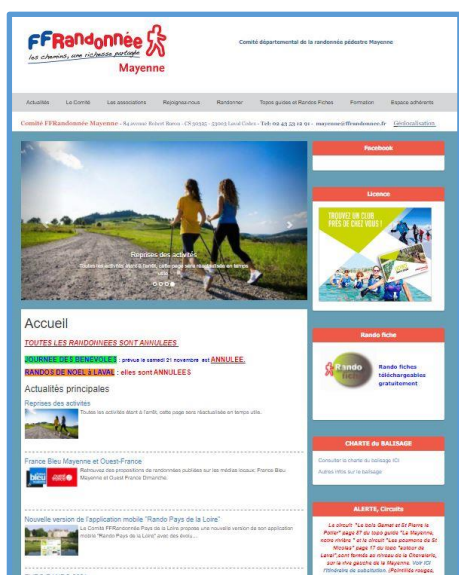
FFRandonnée
les chemins, une richesse partagée
Mayenne

Comité départemental de la randonnée pédestre Mayenne

Actualités | Le Comité | Les associations | Rejoignez-nous | Randonner | Topos guides et Rando Fiches | Formation | Espace adhérents

Comité FFRandonnée Mayenne - 84 avenue Robert Buron - CS 30325 - 53003 Laval Cedex - Tél: 02 43 53 12 91 - mayenne@ffrandonnee.fr Géolocalisation

Reprises des activités
Toutes les activités étant à l'arrêt, cette page sera réactualisée en temps utile.

Accueil

TOUTES LES RANDONNEES SONT ANNULEES

JOURNEE DES BENEVOLES : prévue le samedi 21 novembre est ANNULEE.

RANDOS DE NOEL à LAVAL : elles sont ANNULEES

Actualités principales

Reprises des activités
Toutes les activités étant à l'arrêt, cette page sera réactualisée en temps utile.

France Bleu Mayenne et Ouest-France
Retrouvez des propositions de randonnées publiées sur les médias locaux: France Bleu Mayenne et Ouest France Dimanche.

Nouvelle version de l'application mobile "Rando Pays de la Loire"
Le Comité FFRandonnée Pays de la Loire propose une nouvelle version de son application mobile "Rando Pays de la Loire" avec des évolu...

Facebook

Licence
TROUVEZ UN CLUB PRÈS DE CHEZ VOUS !

Rando fiche
Rando fiches téléchargeables gratuitement

CHARTE du BALISAGE
Consulter la charte du balisage ICI
Autres infos sur le balisage

ALERTE, Circuits
Le circuit "Le bois Gamat et St Pierre le Potier" page 47 du topo guide "La Mayenne, notre rivière " et le circuit "Les passions de St Nicolas" page 17 du topo "autour de Laval" sont fermés au niveau de la Chevalerie, sur la rive gauche de la Mayenne. Voir ICI l'itinéraire de substitution. (Pointillés rouges.